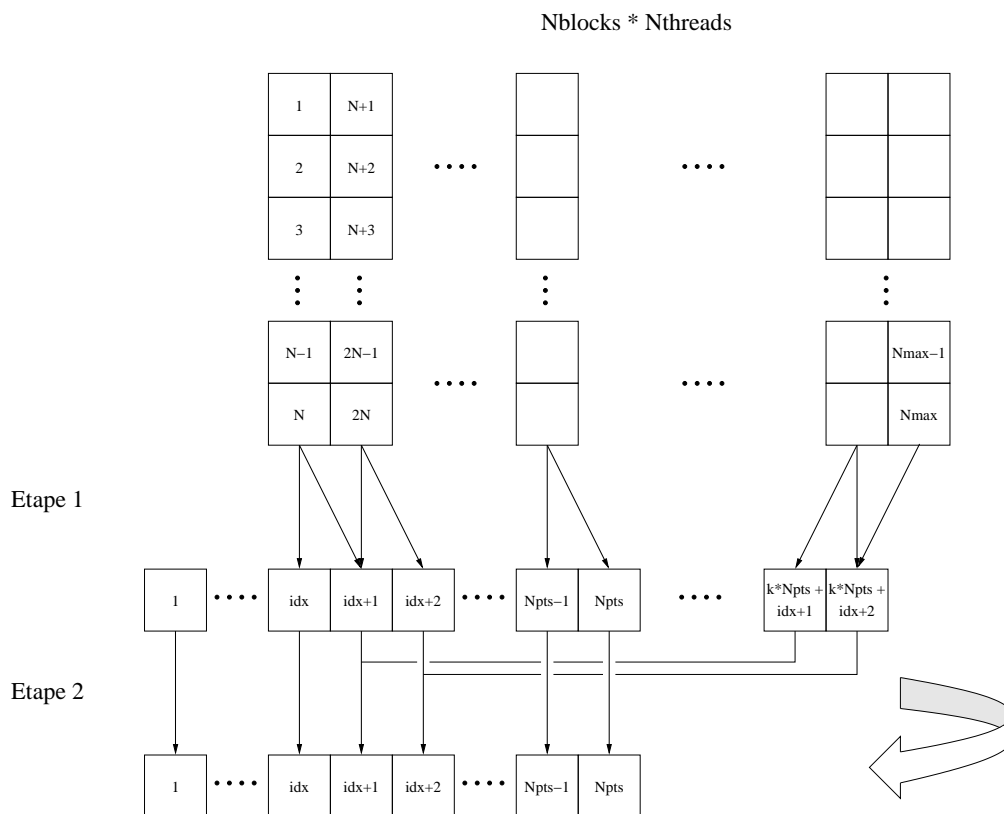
Nblocks * Nthreads

| 1 | N+1 |
|---|---|
| 2 | N+2 |
| 3 | N+3 |

....

....

| N−1 | 2N−1 |
|---|---|
| N | 2N |

....

....

| | Nmax−1 |
|---|---|
| | Nmax |

Etape 1

1 .... idx idx+1 idx+2 .... Npts−1 Npts .... k*Npts + idx+1 k*Npts + idx+2

Etape 2

1 .... idx idx+1 idx+2 .... Npts−1 Npts